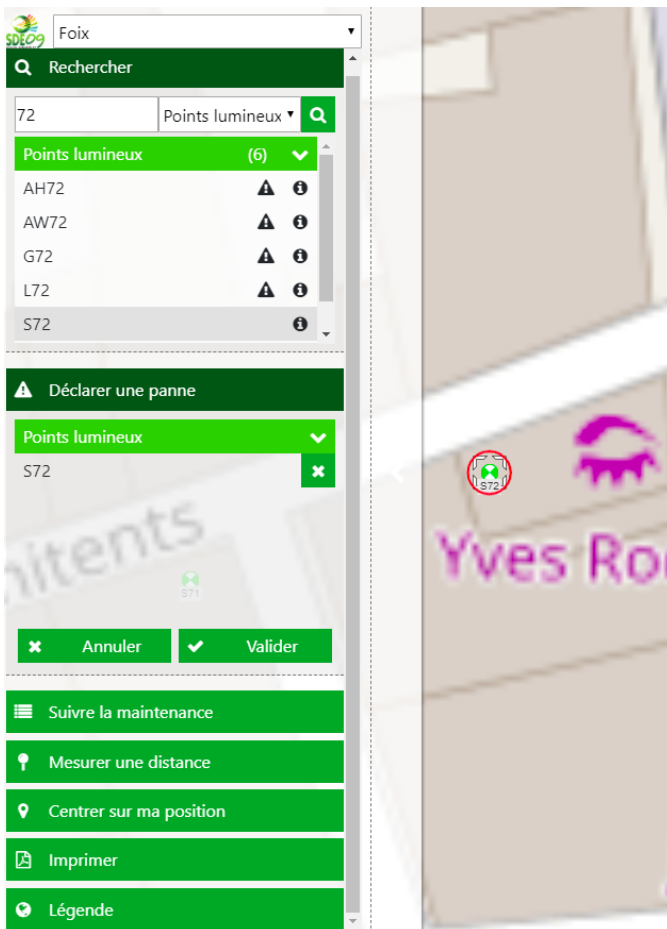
SDE09

Foix

Rechercher

72

Points lumineux

Points lumineux (6)

AH72

AW72

G72

L72

S72

Déclarer une panne

Points lumineux

S72

nitents

S71

Annuler

Valider

Suivre la maintenance

Mesurer une distance

Centrer sur ma position

Imprimer

Légende

S72

Yves Ro